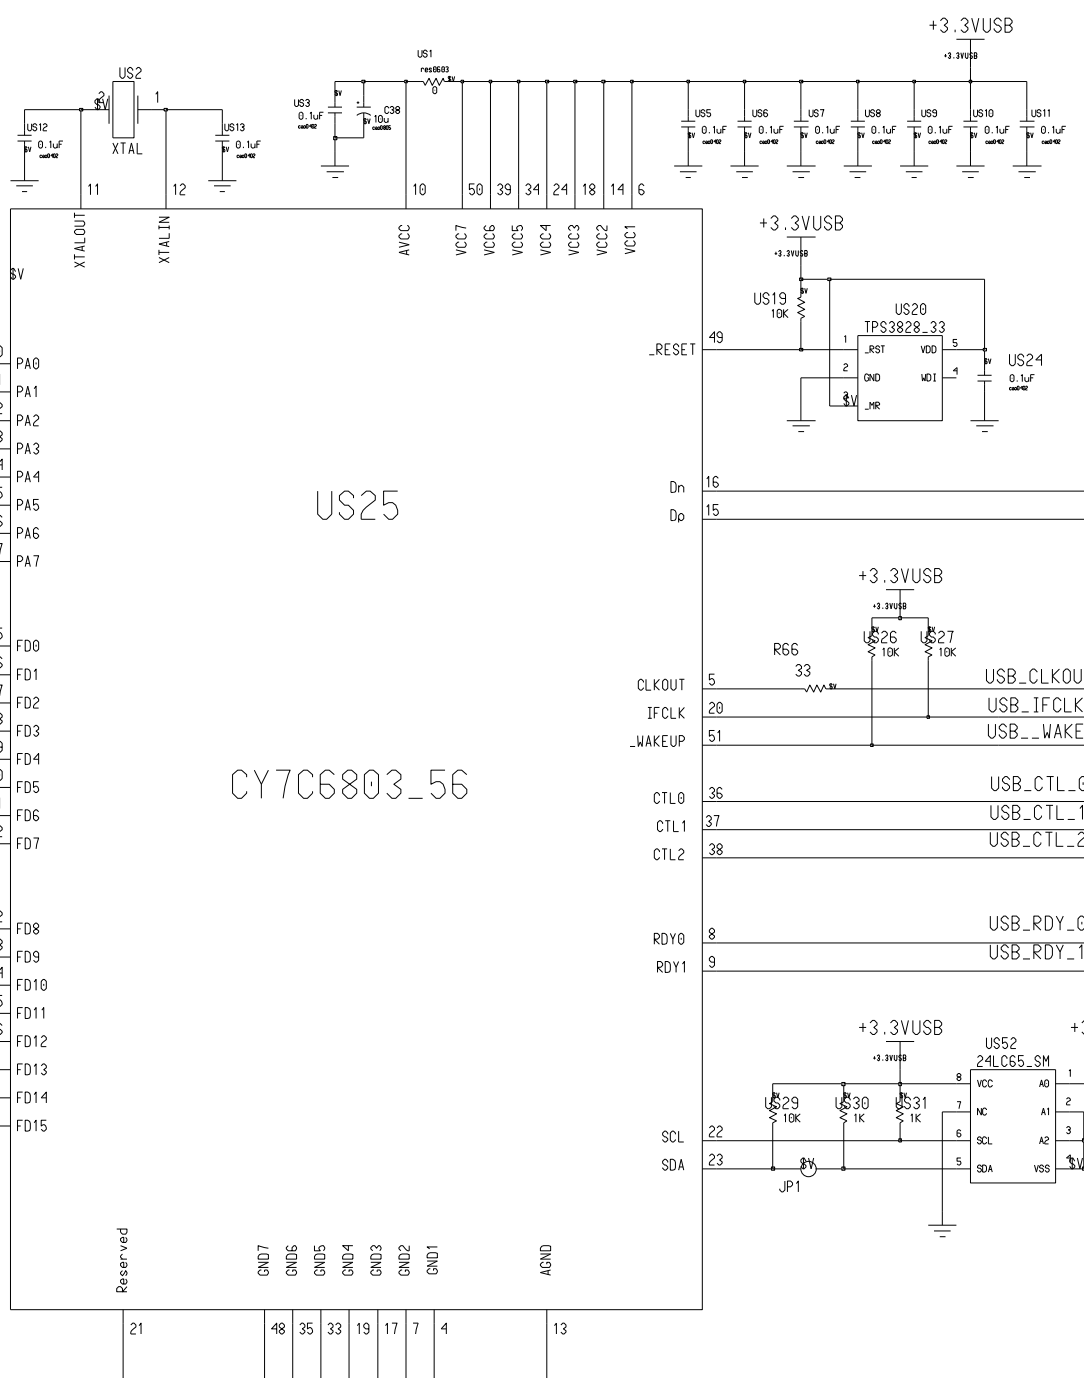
+3.3VUSB
+3.3VUSB
US1
res0603
$V
0
US2
2
$V
1
XTAL
US12
$V 0.1uF
cac0402
US13
$V 0.1uF
cac0402
US3
0.1uF
C38
$V 10u
cac0805
US5 0.1uF
US6 0.1uF
US7 0.1uF
US8 0.1uF
US9 0.1uF
US10 0.1uF
US11 0.1uF
11
12
10
50
39
34
24
18
14
6
XTALOUT
XTALIN
AVCC
VCC7
VCC6
VCC5
VCC4
VCC3
VCC2
VCC1
$V
PA0
PA1
PA2
PA3
PA4
PA5
PA6
PA7
FD0
FD1
FD2
FD3
FD4
FD5
FD6
FD7
FD8
FD9
FD10
FD11
FD12
FD13
FD14
FD15
US25
CY7C6803_56
+3.3VUSB
+3.3VUSB
US19
10K
US20
TPS3828_33
_RESET
49
1
_RST
VDD
5
2
GND
WDI
4
3
$V
_MR
US24
0.1uF
cac0402
Dn
16
Dp
15
+3.3VUSB
+3.3VUSB
R66
33
US26
10K
US27
10K
CLKOUT
5
USB_CLKOU
IFCLK
20
USB_IFCLK
_WAKEUP
51
USB__WAKE
CTL0
36
USB_CTL_0
CTL1
37
USB_CTL_1
CTL2
38
USB_CTL_2
USB_RDY_0
RDY0
8
RDY1
9
USB_RDY_1
+3.3VUSB
+3.3VUSB
US52
24LC65_SM
8
VCC
A0
1
7
NC
A1
2
US29
10K
US30
1K
US31
1K
SCL
22
6
SCL
A2
3
SDA
23
5
SDA
VSS
4
$V
JP1
Reserved
GND7
GND6
GND5
GND4
GND3
GND2
GND1
AGND
21
48
35
33
19
17
7
4
13